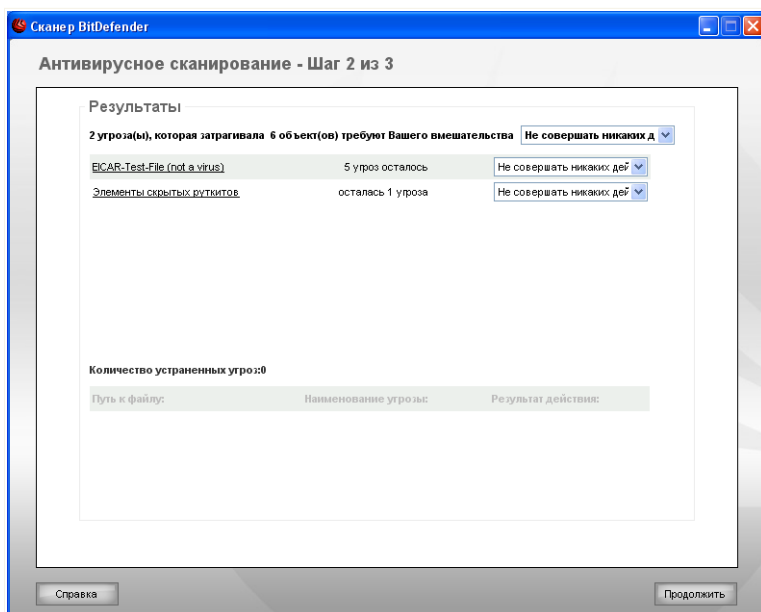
Сканер BitDefender

Антивирусное сканирование - Шаг 2 из 3

Результаты

2 угроза(ы), которая затрагивала 6 объект(ов) требуют Вашего вмешательства | Не совершать никаких д

| EICAR-Test-File (not a virus) | 5 угроз осталось | Не совершать никаких дей |
|---|---|---|
| Элементы скрытых руткитов | осталась 1 угроза | Не совершать никаких дей |

Количество устраненных угроз:0

| Путь к файлу: | Наименование угрозы: | Результат действия: |
|---|---|---|

Справка

Продолжить